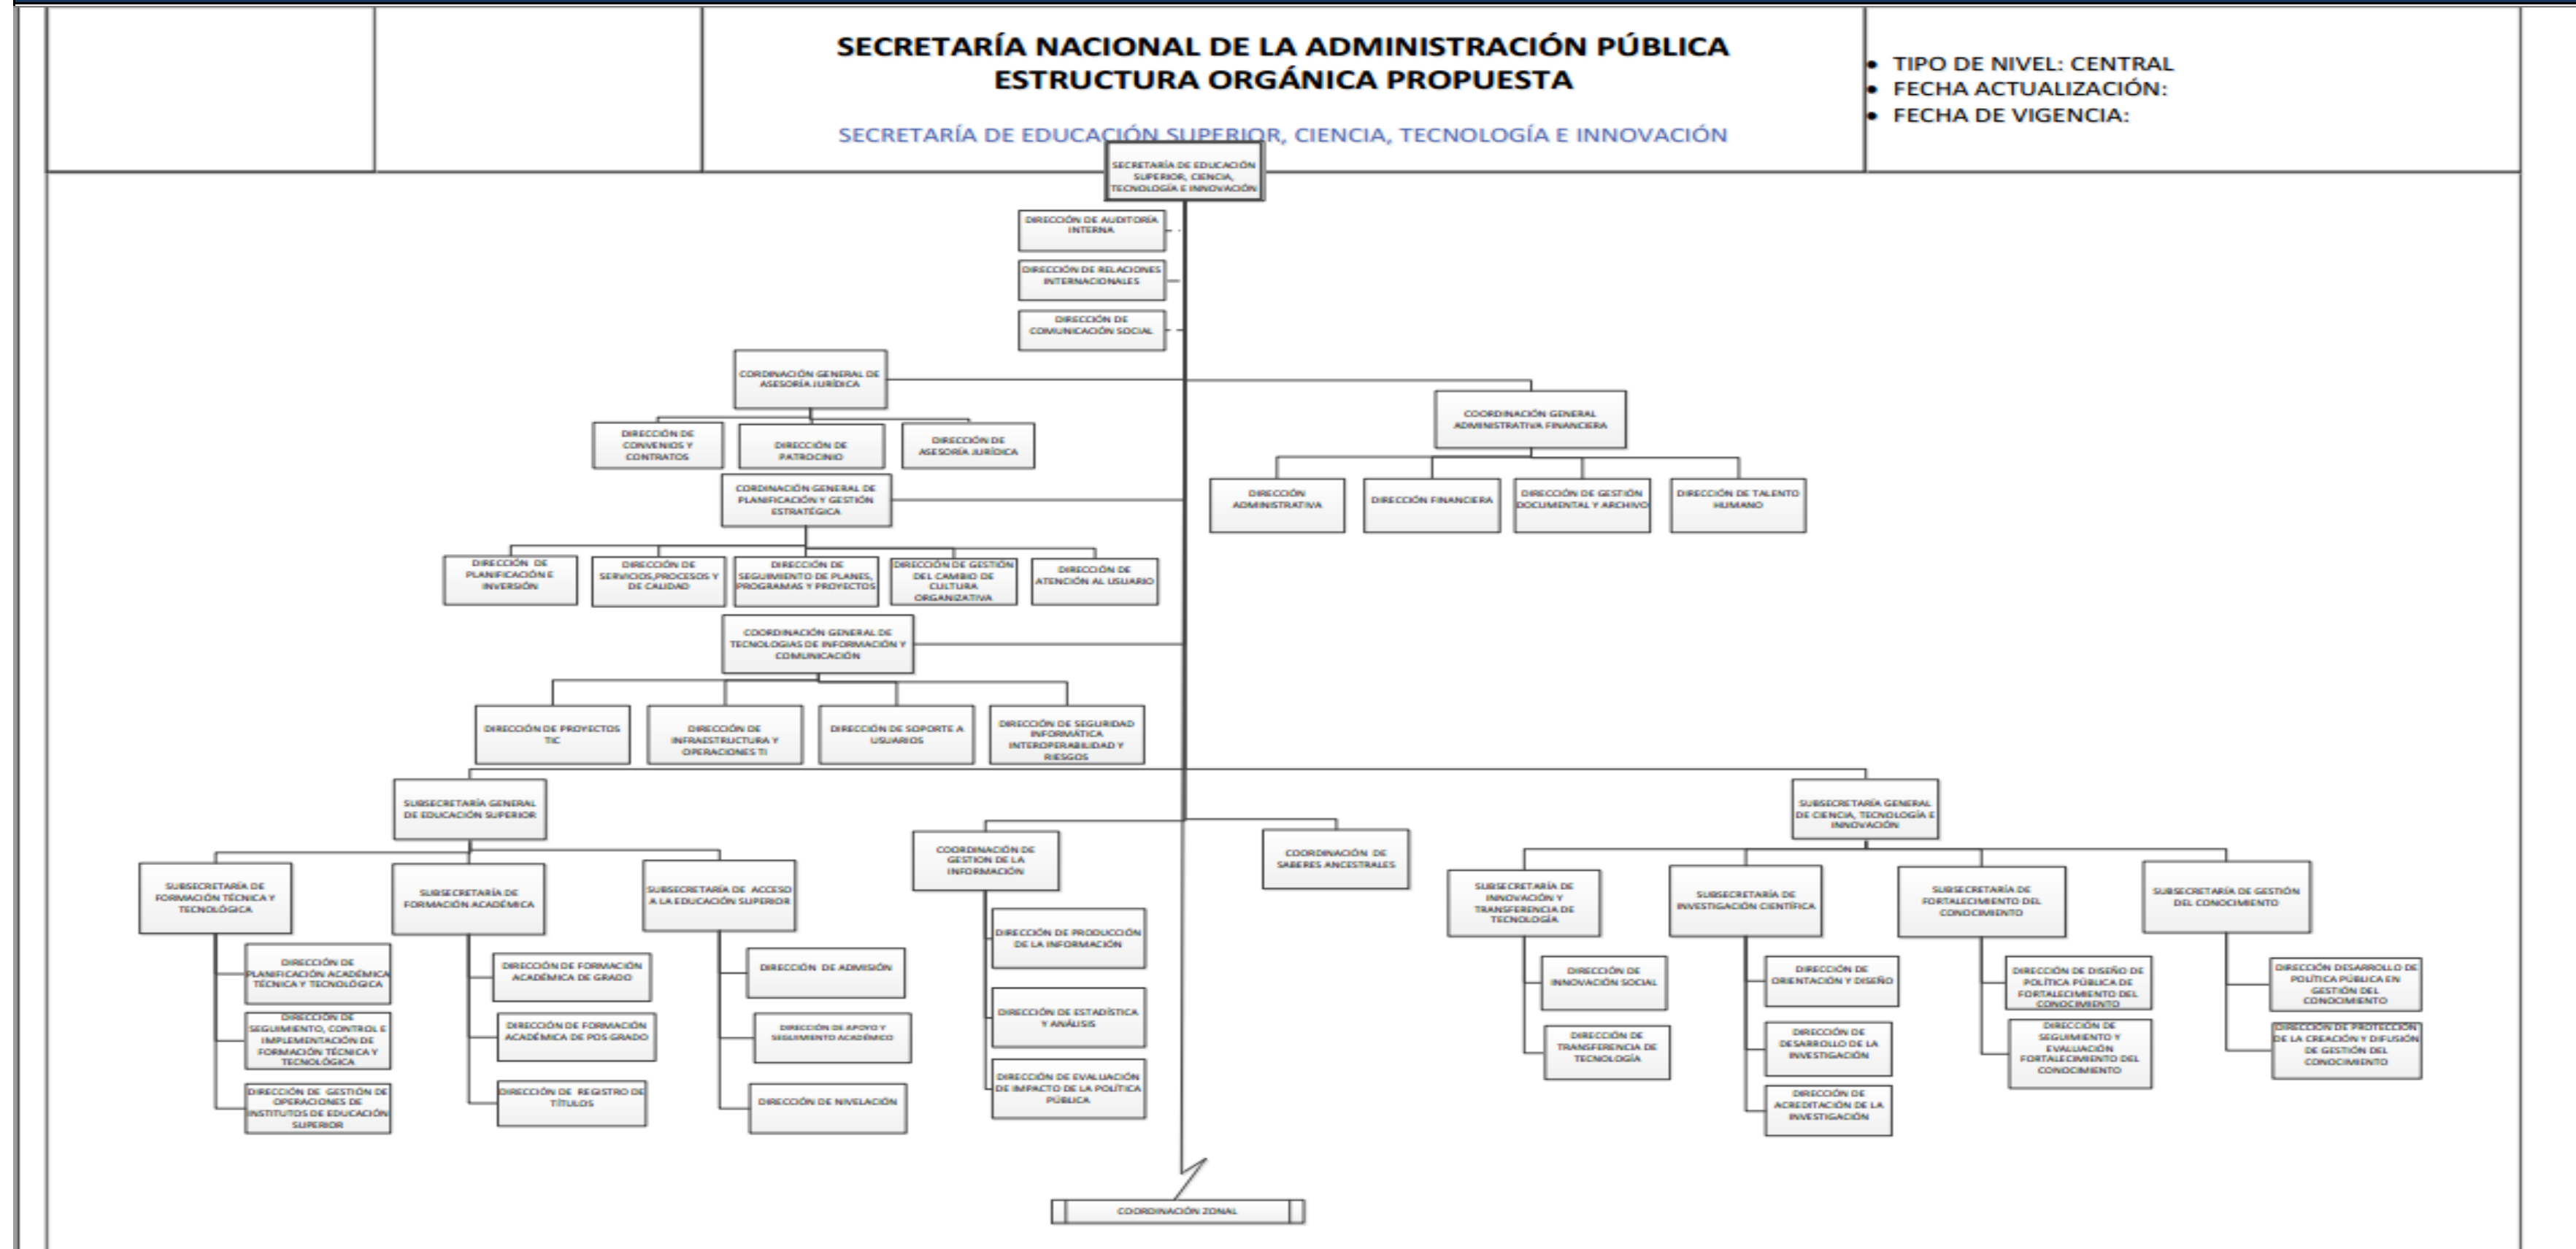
SECRETARÍA NACIONAL DE LA ADMINISTRACIÓN PÚBLICA
ESTRUCTURA ORGÁNICA PROPUESTA

SECRETARÍA DE EDUCACIÓN SUPERIOR, CIENCIA, TECNOLOGÍA E INNOVACIÓN

- TIPO DE NIVEL: CENTRAL
- FECHA ACTUALIZACIÓN:
- FECHA DE VIGENCIA:

SECRETARÍA DE EDUCACIÓN SUPERIOR, CIENCIA, TECNOLOGÍA E INNOVACIÓN

DIRECCIÓN DE AUDITORÍA INTERNA

DIRECCIÓN DE RELACIONES INTERNACIONALES

DIRECCIÓN DE COMUNICACIÓN SOCIAL

CORDINACIÓN GENERAL DE ASESORÍA JURÍDICA

DIRECCIÓN DE CONVENIOS Y CONTRATOS

DIRECCIÓN DE PATROCINIO

DIRECCIÓN DE ASESORÍA JURÍDICA

COORDINACIÓN GENERAL ADMINISTRATIVA FINANCIERA

DIRECCIÓN ADMINISTRATIVA

DIRECCIÓN FINANCIERA

DIRECCIÓN DE GESTIÓN DOCUMENTAL Y ARCHIVO

DIRECCIÓN DE TALENTO HUMANO

CORDINACIÓN GENERAL DE PLANIFICACIÓN Y GESTIÓN ESTRATÉGICA

DIRECCIÓN DE PLANIFICACIÓN E INVERSIÓN

DIRECCIÓN DE SERVICIOS,PROCESOS Y DE CALIDAD

DIRECCIÓN DE SEGUIMIENTO DE PLANES, PROGRAMAS Y PROYECTOS

DIRECCIÓN DE GESTIÓN DEL CAMBIO DE CULTURA ORGANIZATIVA

DIRECCIÓN DE ATENCIÓN AL USUARIO

COORDINACIÓN GENERAL DE TECNOLOGIAS DE INFORMACIÓN Y COMUNICACIÓN

DIRECCIÓN DE PROYECTOS TIC

DIRECCIÓN DE INFRAESTRUCTURA Y OPERACIONES TI

DIRECCIÓN DE SOPORTE A USUARIOS

DIRECCIÓN DE SEGURIDAD INFORMÁTICA INTEROPERABILIDAD Y RIESGOS

SUBSECRETARÍA GENERAL DE EDUCACIÓN SUPERIOR

SUBSECRETARÍA DE FORMACIÓN TÉCNICA Y TECNOLÓGICA

DIRECCIÓN DE PLANIFICACIÓN ACADÉMICA TÉCNICA Y TECNOLÓGICA

DIRECCIÓN DE SEGUIMIENTO, CONTROL E IMPLEMENTACIÓN DE FORMACIÓN TÉCNICA Y TECNOLÓGICA

DIRECCIÓN DE GESTIÓN DE OPERACIONES DE INSTITUTOS DE EDUCACIÓN SUPERIOR

SUBSECRETARÍA DE FORMACIÓN ACADÉMICA

DIRECCIÓN DE FORMACIÓN ACADÉMICA DE GRADO

DIRECCIÓN DE FORMACIÓN ACADÉMICA DE POS GRADO

DIRECCIÓN DE REGISTRO DE TÍTULOS

SUBSECRETARÍA DE ACCESO A LA EDUCACIÓN SUPERIOR

DIRECCIÓN DE ADMISIÓN

DIRECCIÓN DE APOYO Y SEGUIMIENTO ACADÉMICO

DIRECCIÓN DE NIVELACIÓN

COORDINACIÓN DE GESTION DE LA INFORMACIÓN

DIRECCIÓN DE PRODUCCIÓN DE LA INFORMACIÓN

DIRECCIÓN DE ESTADÍSTICA Y ANÁLISIS

DIRECCIÓN DE EVALUACIÓN DE IMPACTO DE LA POLÍTICA PÚBLICA

COORDINACIÓN DE SABERES ANCESTRALES

SUBSECRETARÍA GENERAL DE CIENCIA, TECNOLOGÍA E INNOVACIÓN

SUBSECRETARÍA DE INNOVACIÓN Y TRANSFERENCIA DE TECNOLOGÍA

DIRECCIÓN DE INNOVACIÓN SOCIAL

DIRECCIÓN DE TRANSFERENCIA DE TECNOLOGÍA

SUBSECRETARÍA DE INVESTIGACIÓN CIENTÍFICA

DIRECCIÓN DE ORIENTACIÓN Y DISEÑO

DIRECCIÓN DE DESARROLLO DE LA INVESTIGACIÓN

DIRECCIÓN DE ACREDITACIÓN DE LA INVESTIGACIÓN

SUBSECRETARÍA DE FORTALECIMIENTO DEL CONOCIMIENTO

DIRECCIÓN DE DISEÑO DE POLÍTICA PÚBLICA DE FORTALECIMIENTO DEL CONOCIMIENTO

DIRECCIÓN DE SEGUIMIENTO Y EVALUACIÓN FORTALECIMIENTO DEL CONOCIMIENTO

SUBSECRETARÍA DE GESTIÓN DEL CONOCIMIENTO

DIRECCIÓN DESARROLLO DE POLÍTICA PÚBLICA EN GESTIÓN DEL CONOCIMIENTO

DIRECCIÓN DE PROTECCIÓN DE LA CREACIÓN Y DIFUSIÓN DE GESTIÓN DEL CONOCIMIENTO

COORDINACIÓN ZONAL